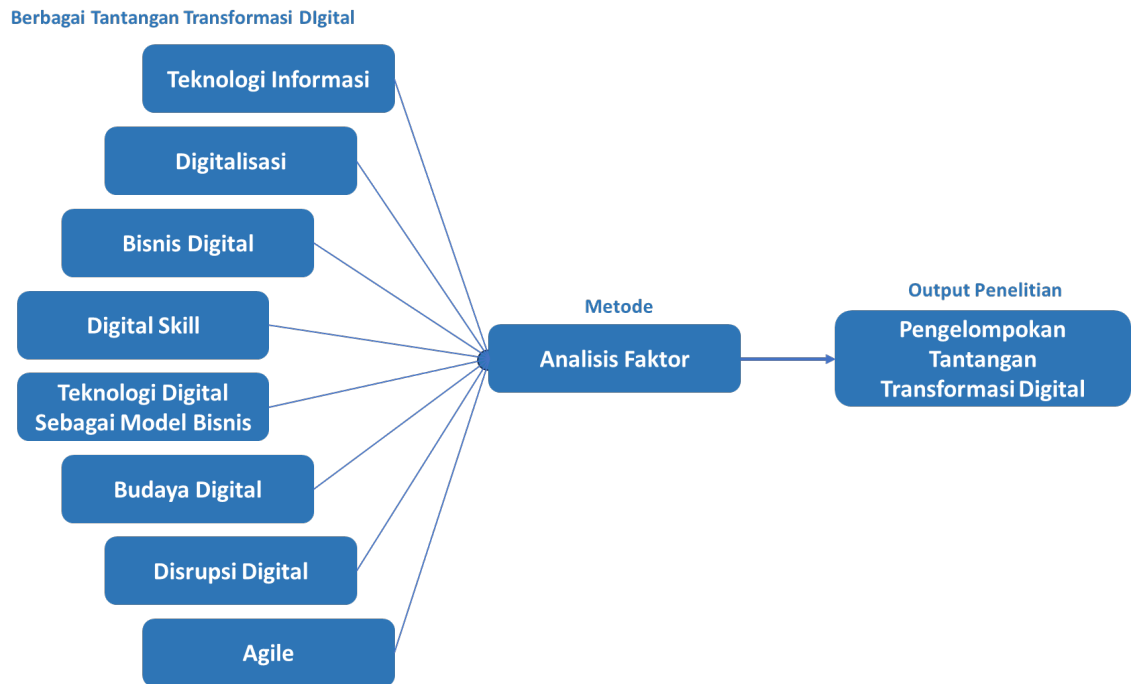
Berbagai Tantangan Transformasi DIgital

Teknologi Informasi

Digitalisasi

Bisnis Digital

Digital Skill

Teknologi Digital Sebagai Model Bisnis

Budaya Digital

Disrupsi Digital

Agile

Metode

Analisis Faktor

Output Penelitian

Pengelompokan Tantangan Transformasi Digital